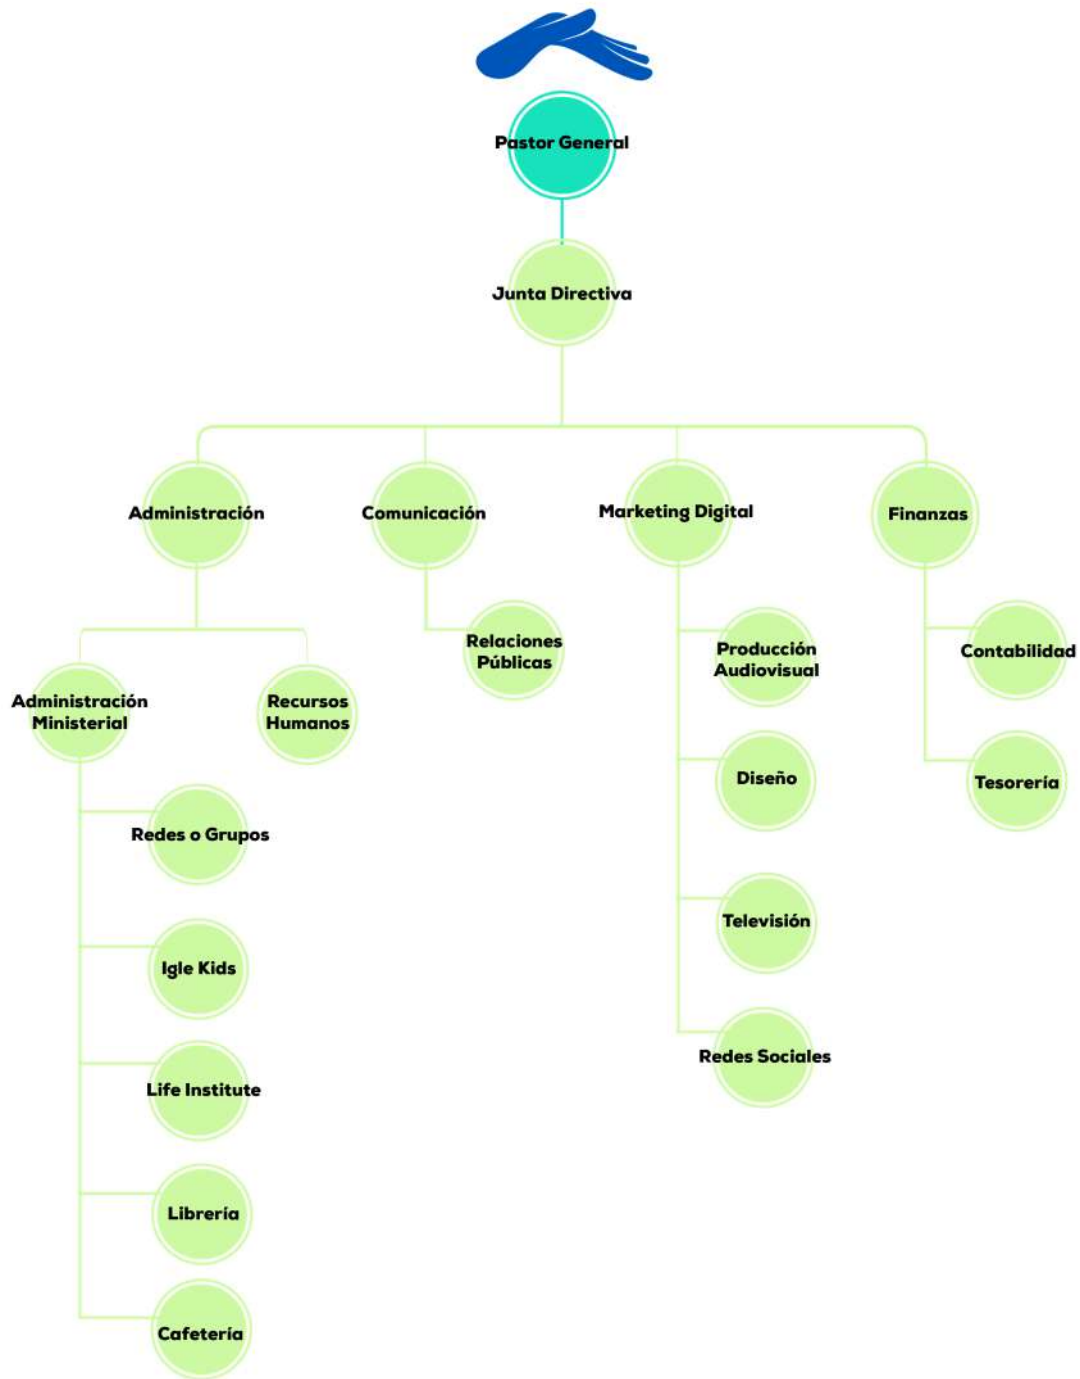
Pastor General

Junta Directiva

Administración

Comunicación

Marketing Digital

Finanzas

Administración Ministerial

Recursos Humanos

Redes o Grupos

Igle Kids

Life Institute

Librería

Cafetería

Relaciones Públicas

Producción Audiovisual

Diseño

Televisión

Redes Sociales

Contabilidad

Tesorería